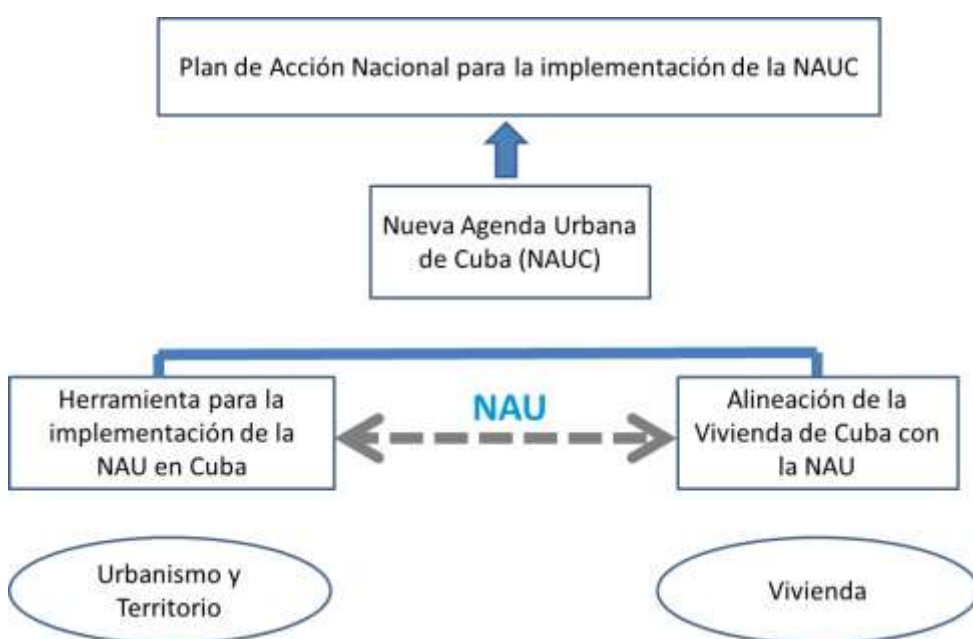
Plan de Acción Nacional para la implementación de la NAUC

Nueva Agenda Urbana de Cuba (NAUC)

Herramienta para la implementación de la NAU en Cuba

NAU

Alineación de la Vivienda de Cuba con la NAU

Urbanismo y Territorio

Vivienda